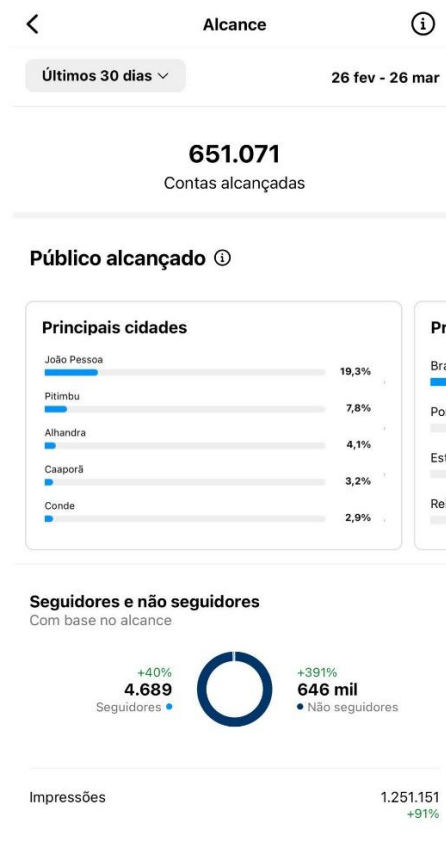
<
Alcance
ⓘ

Últimos 30 dias ∨
26 fev - 26 mar

651.071
Contas alcançadas

Público alcançado ⓘ

Principais cidades

João Pessoa
19,3%

Pitimbu
7,8%

Alhandra
4,1%

Caaporã
3,2%

Conde
2,9%

Pr
Bra
Po
Es
Re

Seguidores e não seguidores
Com base no alcance

+40%
4.689
Seguidores

+391%
646 mil
Não seguidores

Impressões
1.251.151
+91%